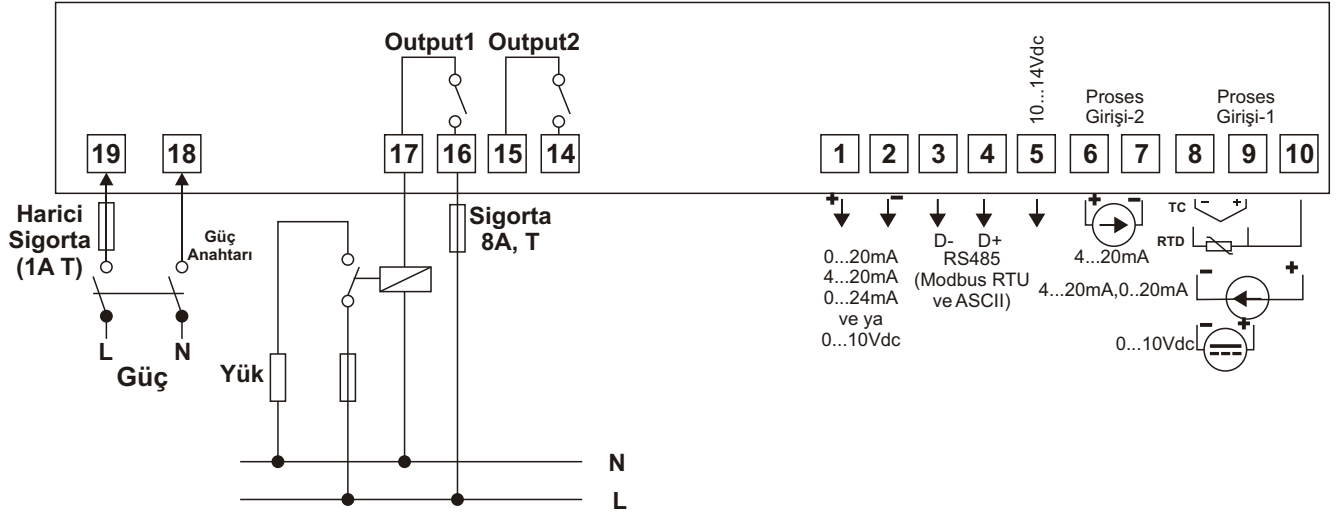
Output1 Output2

10...14Vdc

Proses Girişi-2

Proses Girişi-1

19 18 17 16 15 14 1 2 3 4 5 6 7 8 9 10

Harici Sigorta (1A T)

Güç Anahtarı

Sigorta 8A, T

L N

Güç

Yük

N

L

+ −

0...20mA
4...20mA
0...24mA
ve ya
0...10Vdc

D- D+
RS485
(Modbus RTU ve ASCII)

+ −

4...20mA

TC − +

RTD

− +

4...20mA,0..20mA

− +

0...10Vdc